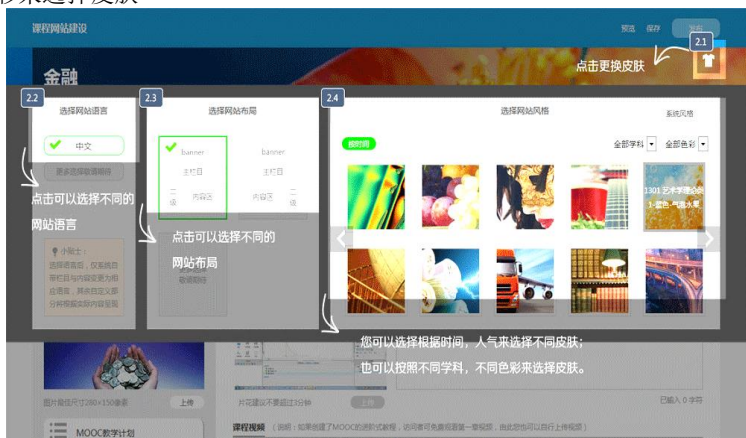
课程网站建设

预览 保存 发布

金融

2.1

点击更换皮肤

2.2

选择网站语言

中文

更多选择敬请期待

点击可以选择不同的网站语言

小贴士：
选择语言后，仅系统自带栏目与功能变为相应语言，其余自定义部分将根据实际内容呈现

2.3

选择网站布局

banner
主栏目
二级 内容区

banner
主栏目
内容区

点击可以选择不同的网站布局

2.4

选择网站风格

系统风格

按时间

全部学科

全部色彩

1301 艺术学理论类
1-蓝色 气泡水果

您可以选择根据时间，人气来选择不同皮肤；
也可以按照不同学科，不同色彩来选择皮肤。

图片最佳尺寸280×150像素

上传

片花建议不要超过3分钟

上传

已输入 0 字符

MOOC教学计划

课程视频